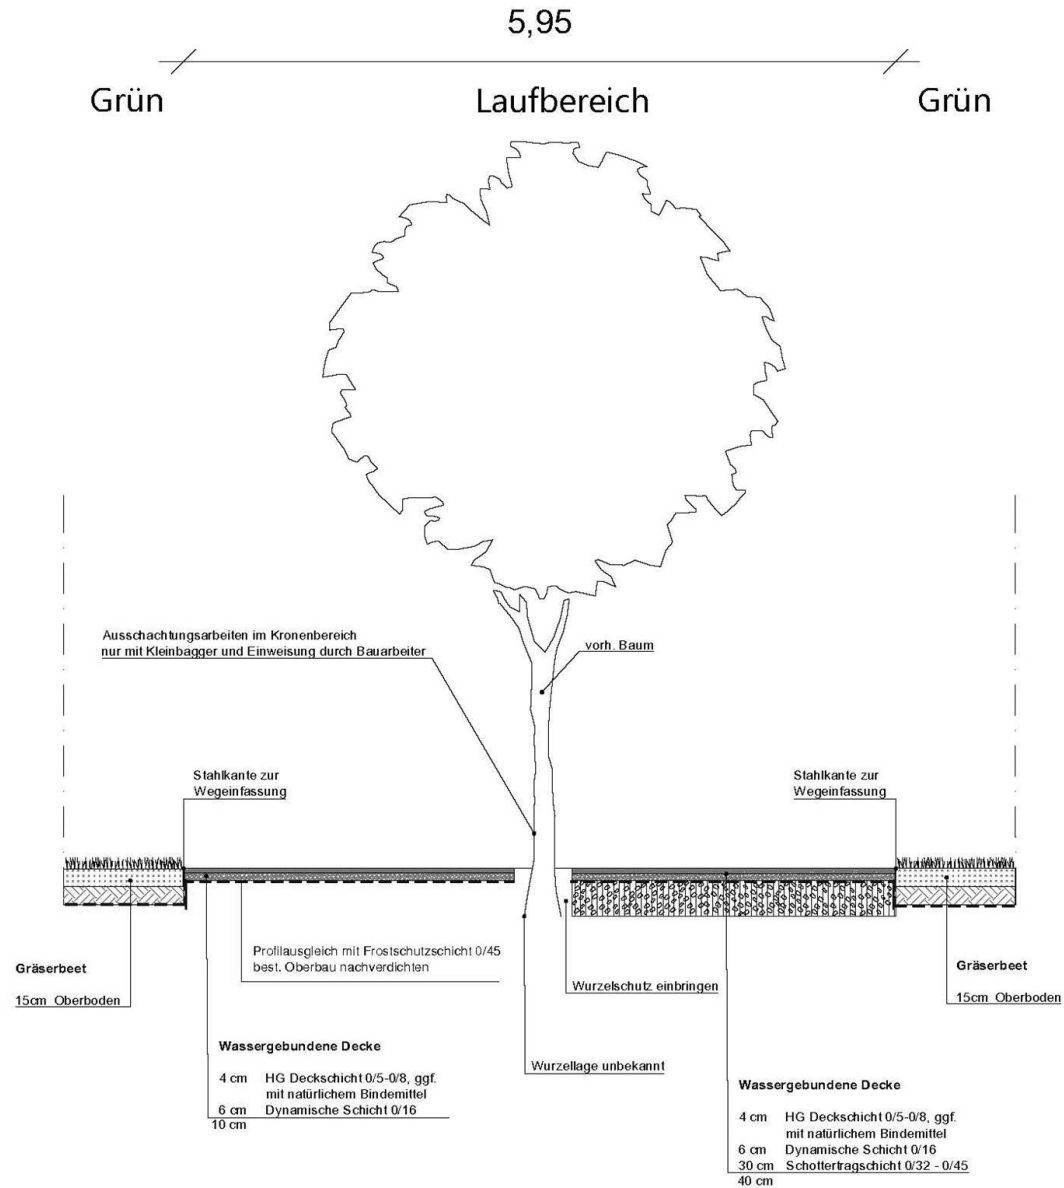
5,95

Grün

Laufbereich

Grün

Ausschachtungsarbeiten im Kronenbereich nur mit Kleinbagger und Einweisung durch Bauarbeiter

vorh. Baum

Stahlkante zur Wegeinfassung

Stahlkante zur Wegeinfassung

Profilausgleich mit Frostschutzschicht 0/45 best. Oberbau nachverdichten

Wurzelschutz einbringen

Gräserbeet

15cm Oberboden

Gräserbeet

15cm Oberboden

Wassergebundene Decke

4 cm HG Deckschicht 0/5-0/8, ggf. mit natürlichem Bindemittel
6 cm Dynamische Schicht 0/16
10 cm

Wurzellage unbekannt

Wassergebundene Decke

4 cm HG Deckschicht 0/5-0/8, ggf. mit natürlichem Bindemittel
6 cm Dynamische Schicht 0/16
30 cm Schottertragschicht 0/32 - 0/45
40 cm